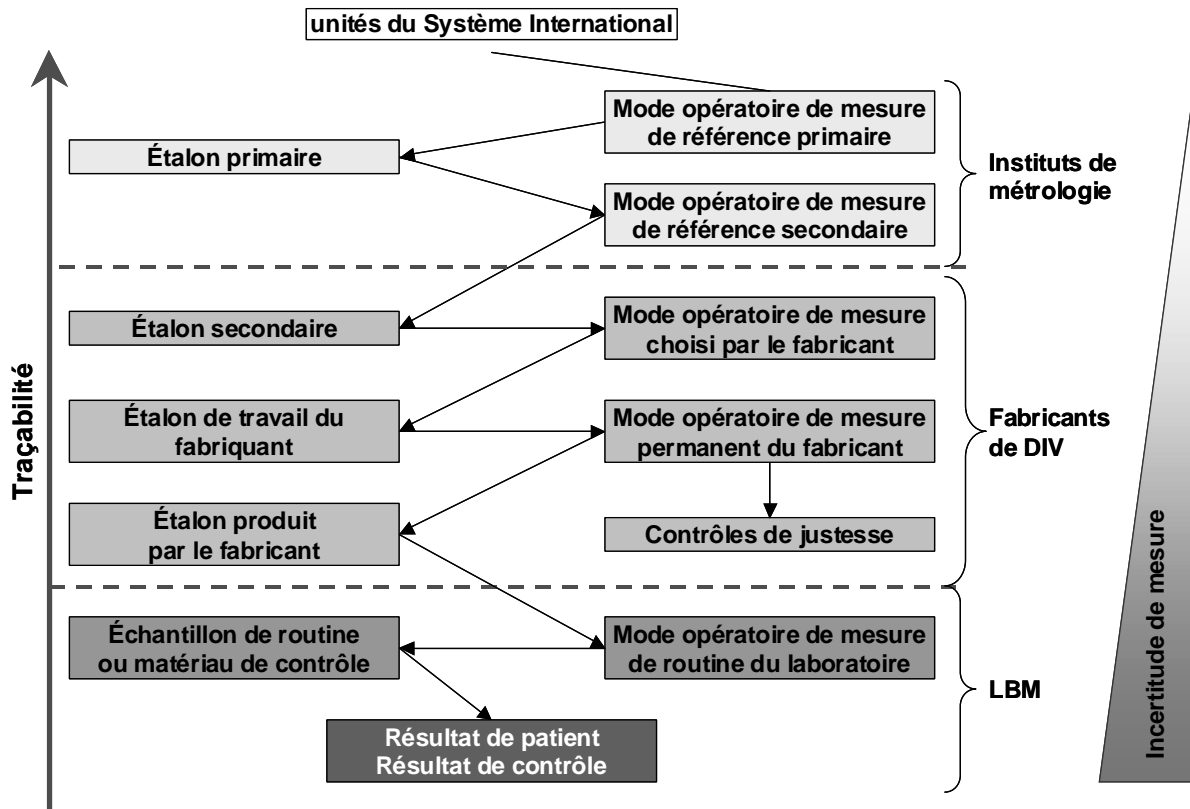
unités du Système International

Traçabilité

Mode opératoire de mesure de référence primaire

Étalon primaire

Mode opératoire de mesure de référence secondaire

Instituts de métrologie

Étalon secondaire

Mode opératoire de mesure choisi par le fabricant

Étalon de travail du fabriquant

Mode opératoire de mesure permanent du fabricant

Fabricants de DIV

Étalon produit par le fabricant

Contrôles de justesse

Échantillon de routine ou matériau de contrôle

Mode opératoire de mesure de routine du laboratoire

LBM

Résultat de patient
Résultat de contrôle

Incertitude de mesure